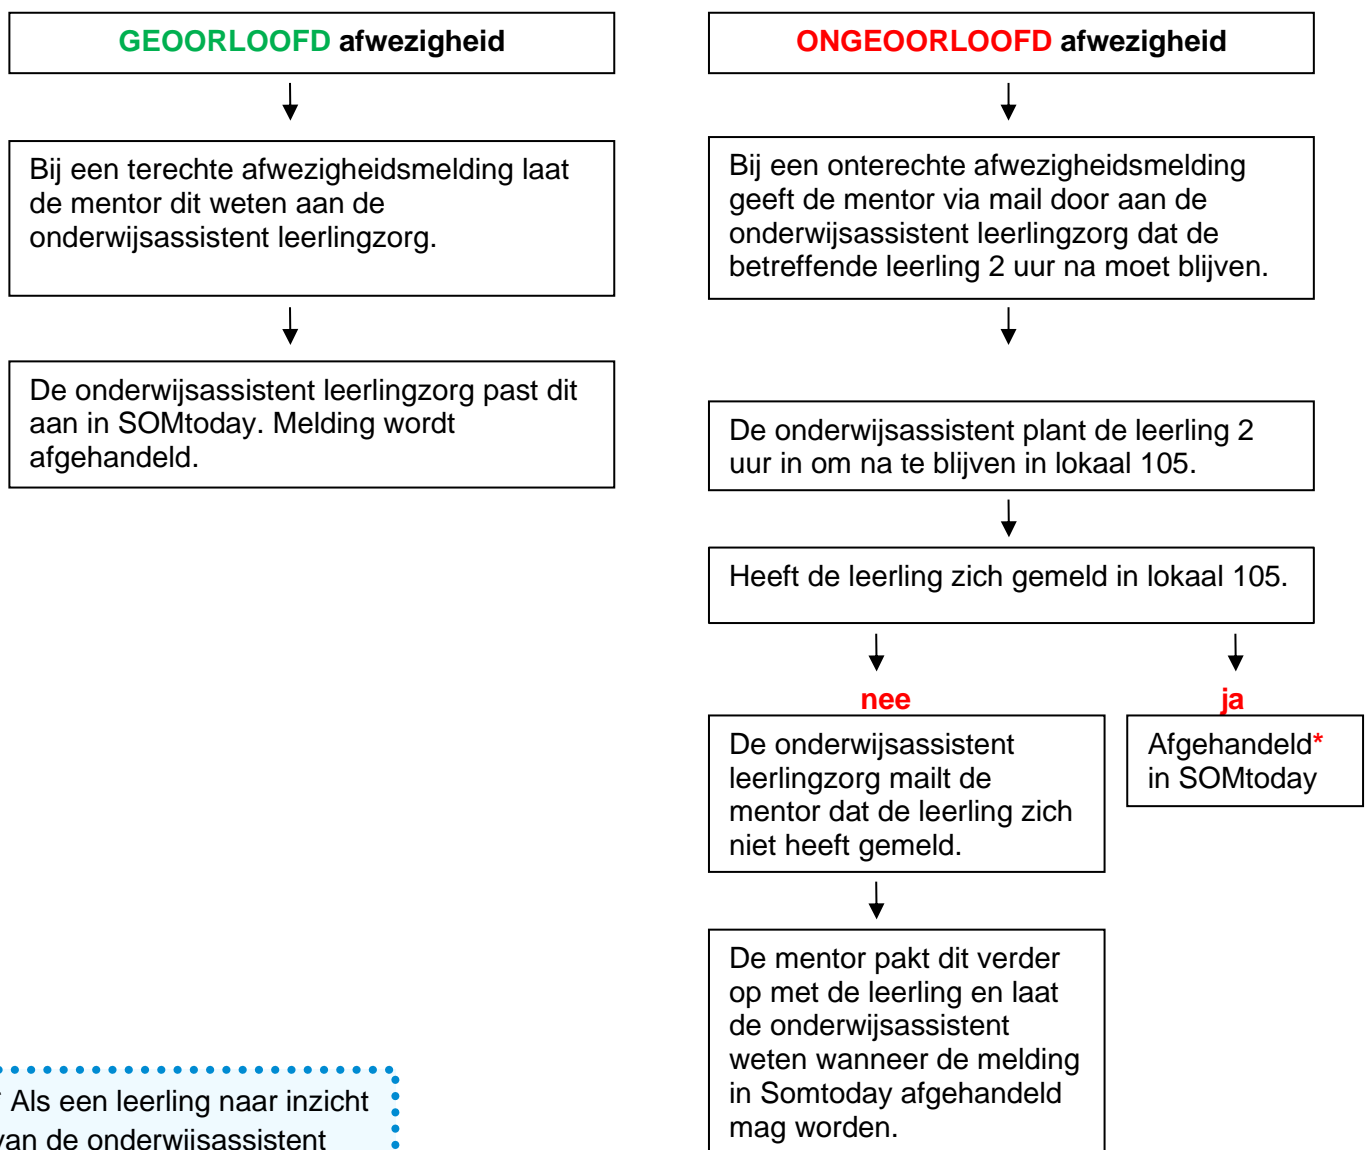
GEOORLOOFD afwezigheid

Bij een terechte afwezigheidsmelding laat de mentor dit weten aan de onderwijsassistent leerlingzorg.

De onderwijsassistent leerlingzorg past dit aan in SOMtoday. Melding wordt afgehandeld.

ONGEOORLOOFD afwezigheid

Bij een onterechte afwezigheidsmelding geeft de mentor via mail door aan de onderwijsassistent leerlingzorg dat de betreffende leerling 2 uur na moet blijven.

De onderwijsassistent plant de leerling 2 uur in om na te blijven in lokaal 105.

Heeft de leerling zich gemeld in lokaal 105.

nee

De onderwijsassistent leerlingzorg mailt de mentor dat de leerling zich niet heeft gemeld.

De mentor pakt dit verder op met de leerling en laat de onderwijsassistent weten wanneer de melding in Somtoday afgehandeld mag worden.

ja

Afgehandeld* in SOMtoday

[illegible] Als een leerling naar inzicht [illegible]an de onderwijsassistent